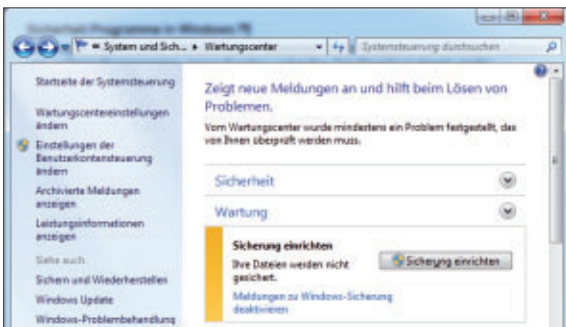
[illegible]

« System und Sich... ▸ Wartungscenter

Systemsteuerung durchsuchen

Startseite der Systemsteuerung

Wartungscentereinstellungen ändern

Einstellungen der Benutzerkontensteuerung ändern

Archivierte Meldungen anzeigen

Leistungsinformationen anzeigen

Siehe auch

Sichern und Wiederherstellen

Windows Update

Windows-Problembehandlung

Zeigt neue Meldungen an und hilft beim Lösen von Problemen.

Vom Wartungscenter wurde mindestens ein Problem festgestellt, das von Ihnen überprüft werden muss.

Sicherheit

Wartung

Sicherung einrichten

Ihre Dateien werden nicht gesichert.

Sicherung einrichten

Meldungen zu Windows-Sicherung deaktivieren